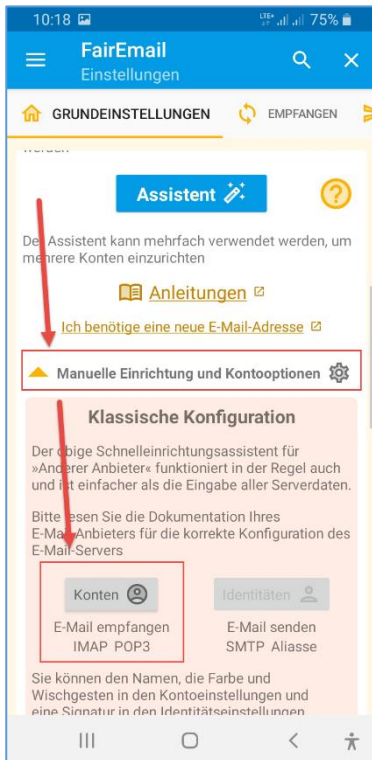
10:18 75%

FairEmail
Einstellungen

GRUNDEINSTELLUNGEN EMPFANGEN

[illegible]

Assistent

Der Assistent kann mehrfach verwendet werden, um mehrere Konten einzurichten

Anleitungen

Ich benötige eine neue E-Mail-Adresse

Manuelle Einrichtung und Kontooptionen

Klassische Konfiguration

Der obige Schnelleinrichtungsassistent für »Anderer Anbieter« funktioniert in der Regel auch und ist einfacher als die Eingabe aller Serverdaten.

Bitte lesen Sie die Dokumentation Ihres E-Mail-Anbieters für die korrekte Konfiguration des E-Mail-Servers

Konten
E-Mail empfangen
IMAP POP3

Identitäten
E-Mail senden
SMTP Aliasse

Sie können den Namen, die Farbe und Wischgesten in den Kontoeinstellungen und eine Signatur in den Identitätseinstellungen